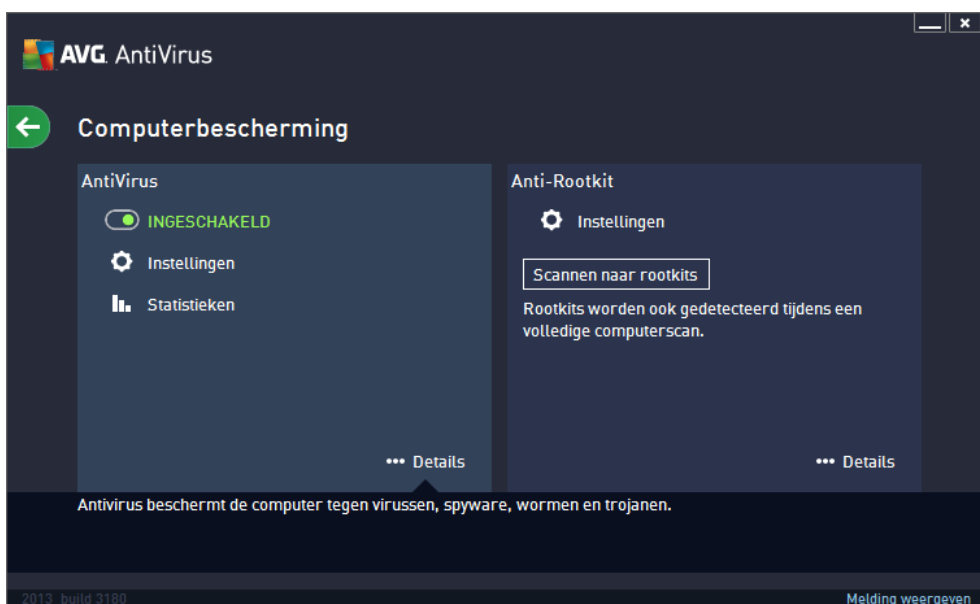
AVG. AntiVirus

Computerbescherming

AntiVirus

INGESCHAKELD

Instellingen

Statistieken

••• Details

Anti-Rootkit

Instellingen

Scannen naar rootkits

Rootkits worden ook gedetecteerd tijdens een volledige computerscan.

••• Details

Antivirus beschermt de computer tegen virussen, spyware, wormen en trojanen.

2013 build 3180

Melding weergeven